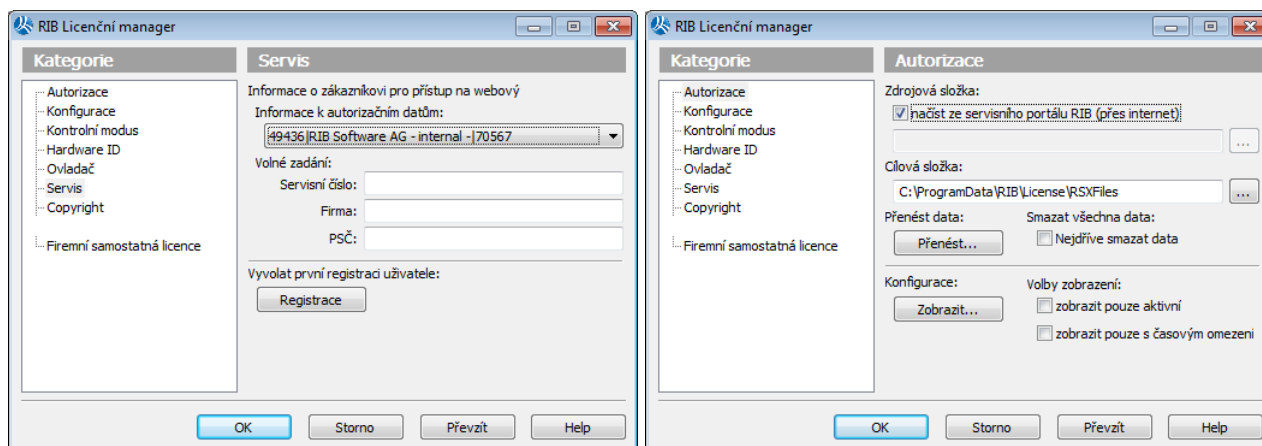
RIB Licenční manager

Kategorie

Autorizace
Konfigurace
Kontrolní modus
Hardware ID
Ovladač
Servis
Copyright

Firemní samostatná licence

Servis

Informace o zákazníkovi pro přístup na webový

Informace k autorizačním datům:

49436|RIB Software AG - internal -|70567

Volné zadání:

Servisní číslo:

Firma:

PSČ:

Vyvolat první registraci uživatele:

Registrace

OK
Storno
Převzít
Help

RIB Licenční manager

Kategorie

Autorizace
Konfigurace
Kontrolní modus
Hardware ID
Ovladač
Servis
Copyright

Firemní samostatná licence

Autorizace

Zdrojová složka:

načíst ze servisního portálu RIB (přes internet)

...

Cílová složka:

C:\ProgramData\RIB\License\RSXFiles

...

Přenést data:

Přenést...

Smazat všechna data:

Nejdříve smazat data

Konfigurace:

Zobrazit...

Volby zobrazení:

zobrazit pouze aktivní

zobrazit pouze s časovým omezeni

OK
Storno
Převzít
Help